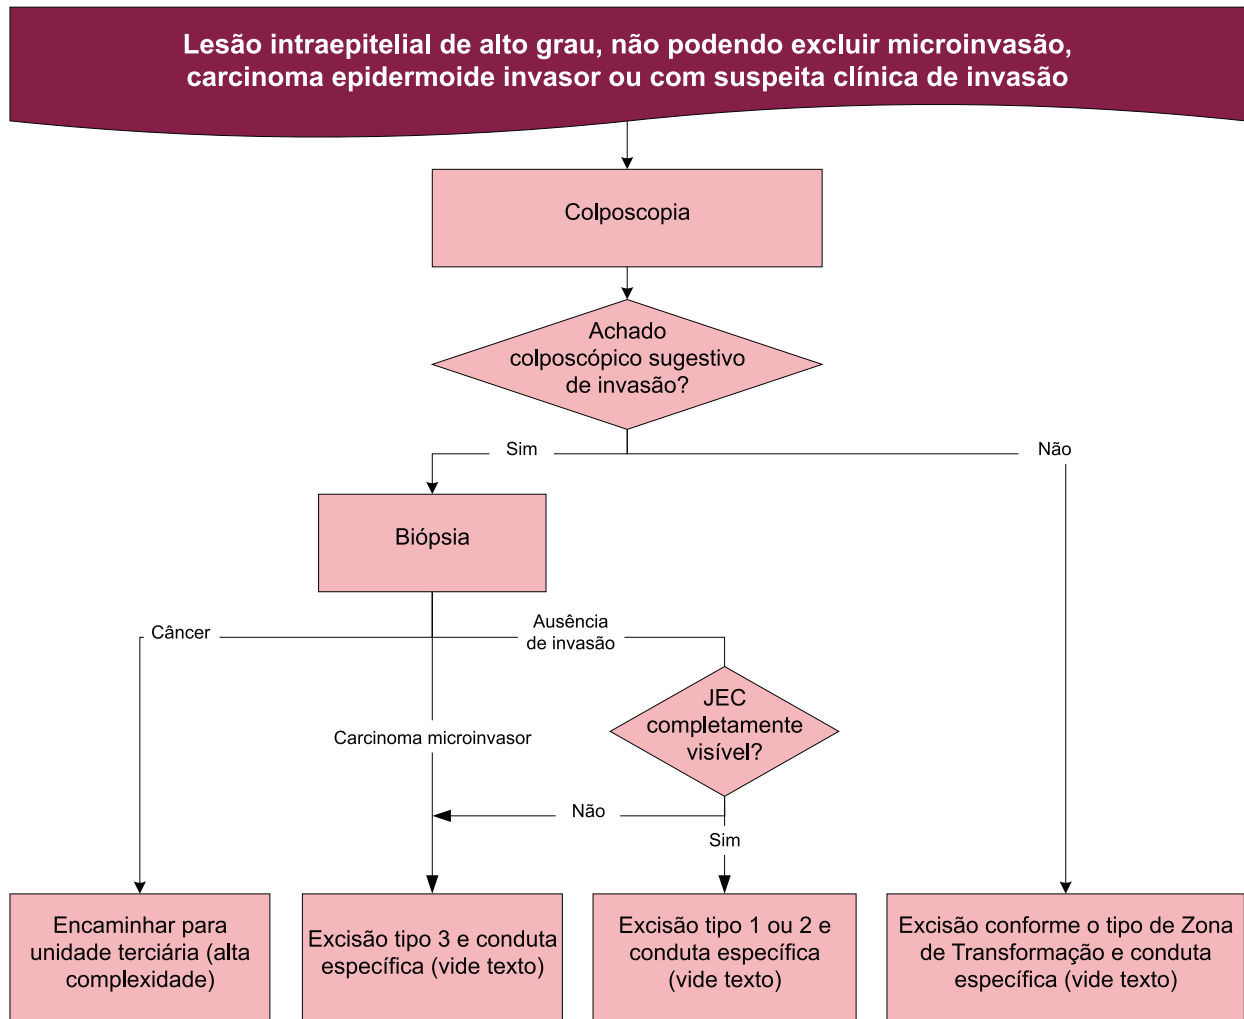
Lesão intraepitelial de alto grau, não podendo excluir microinvasão, carcinoma epidermoide invasor ou com suspeita clínica de invasão

Colposcopia

Achado colposcópico sugestivo de invasão?

Sim

Não

Biópsia

Câncer

Ausência de invasão

JEC completamente visível?

Carcinoma microinvasor

Não

Sim

Encaminhar para unidade terciária (alta complexidade)

Excisão tipo 3 e conduta específica (vide texto)

Excisão tipo 1 ou 2 e conduta específica (vide texto)

Excisão conforme o tipo de Zona de Transformação e conduta específica (vide texto)